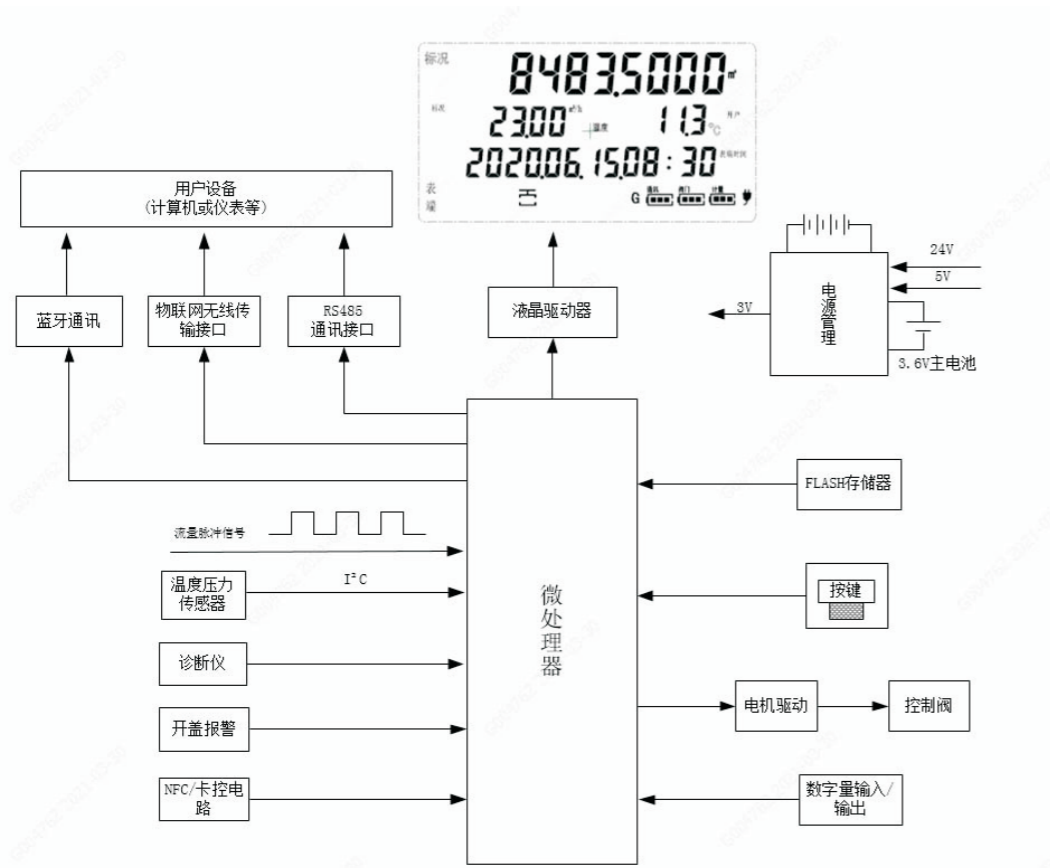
标况
8483.5000㎥
工况
23.00㎥/h 温度 11.3℃ 用户
2020.06.15.08:30 查看时间
表
端
G 通讯 阀门 计量

用户设备
(计算机或仪表等)

蓝牙通讯

物联网无线传输接口

RS485
通讯接口

液晶驱动器

24V
5V
3V
电源管理
3.6V主电池

FLASH存储器

流量脉冲信号

温度压力传感器
$I^2C$

诊断仪

开盖报警

NFC/卡控电路

微处理器

按键

电机驱动

控制阀

数字量输入/输出